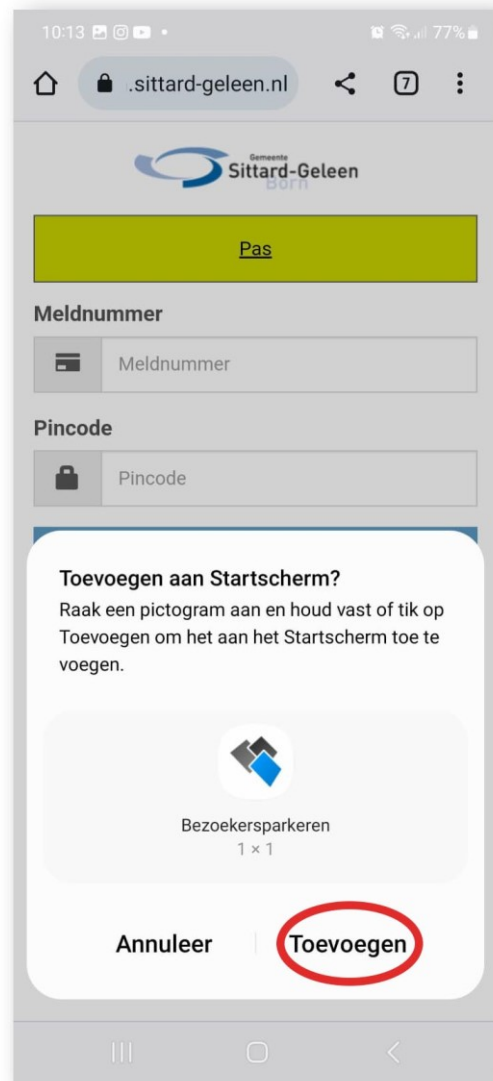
10:13

77%

.sittard-geleen.nl

7

Gemeente
Sittard-Geleen
Born

Pas

Meldnummer

Meldnummer

Pincode

Pincode

Toevoegen aan Startscherm?

Raak een pictogram aan en houd vast of tik op Toevoegen om het aan het Startscherm toe te voegen.

Bezoekersparkeren
1 × 1

Annuleer

Toevoegen